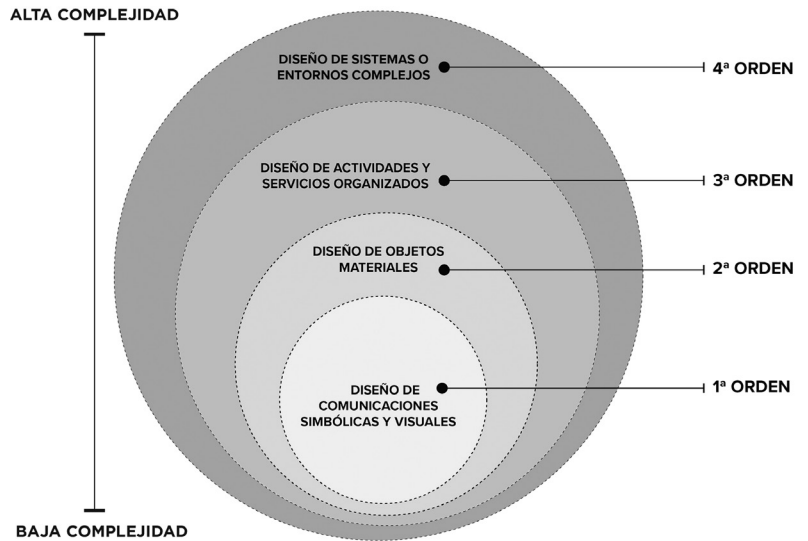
ALTA COMPLEJIDAD

DISEÑO DE SISTEMAS O ENTORNOS COMPLEJOS

4ª ORDEN

DISEÑO DE ACTIVIDADES Y SERVICIOS ORGANIZADOS

3ª ORDEN

DISEÑO DE OBJETOS MATERIALES

2ª ORDEN

DISEÑO DE COMUNICACIONES SIMBÓLICAS Y VISUALES

1ª ORDEN

BAJA COMPLEJIDAD